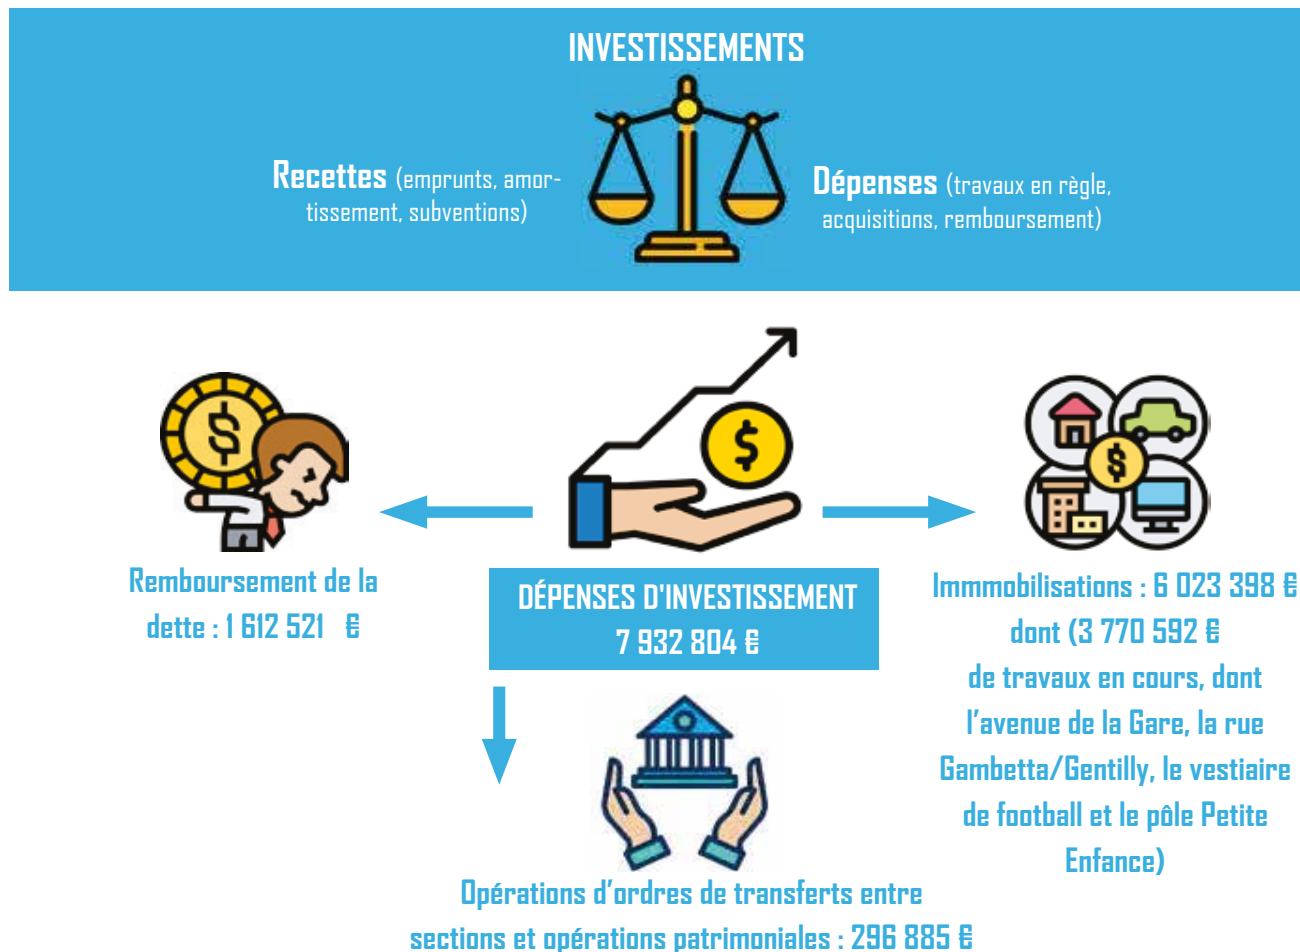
INVESTISSEMENTS

Recettes (emprunts, amortissement, subventions)

Dépenses (travaux en règle, acquisitions, remboursement)

Remboursement de la dette : 1 612 521 €

DÉPENSES D'INVESTISSEMENT
7 932 804 €

Immmobilisations : 6 023 398 € dont (3 770 592 € de travaux en cours, dont l'avenue de la Gare, la rue Gambetta/Gentilly, le vestiaire de football et le pôle Petite Enfance)

Opérations d'ordres de transferts entre sections et opérations patrimoniales : 296 885 €